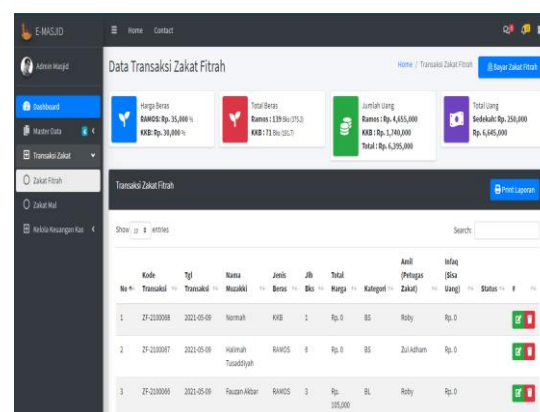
E-MASJID

Home Contact

Admin Masjid

Dashboard

Master Data

Transaksi Zakat

Zakat Fitrah

Zakat Mal

Kelola Keuangan Kas

Data Transaksi Zakat Fitrah

Home / Transaksi Zakat Fitrah

Bayar Zakat Fitrah

Harga Beras
RAMOS: Rp. 35,000 %
KKB: Rp. 30,000 %

Total Beras
Ramos : 139 Bks (37,5)
KKB : 71 Bks (10,7)

Jumlah Uang
Ramos : Rp. 4,655,000
KKB : Rp. 1,740,000
Total : Rp. 6,395,000

Total Uang
Sedekah: Rp. 250,000
Rp. 6,645,000

Transaksi Zakat Fitrah

Print Laporan

Show 10 entries

Search:

| No | Kode Transaksi | Tgl Transaksi | Nama Muzakki | Jenis Beras | Jlh Bks | Total Harga | Kategori | Amil (Petugas Zakat) | Infaq (Sisa Uang) | Status | # |
|---|---|---|---|---|---|---|---|---|---|---|---|
| 1 | ZF-2100068 | 2021-05-09 | Normah | KKB | 1 | Rp. 0 | BS | Roby | Rp. 0 | | |
| 2 | ZF-2100067 | 2021-05-09 | Halimah Tusaddiyah | RAMOS | 6 | Rp. 0 | BS | Zul Adham | Rp. 0 | | |
| 3 | ZF-2100066 | 2021-05-09 | Fauzan Akbar | RAMOS | 3 | Rp. 105,000 | BL | Roby | Rp. 0 | | |